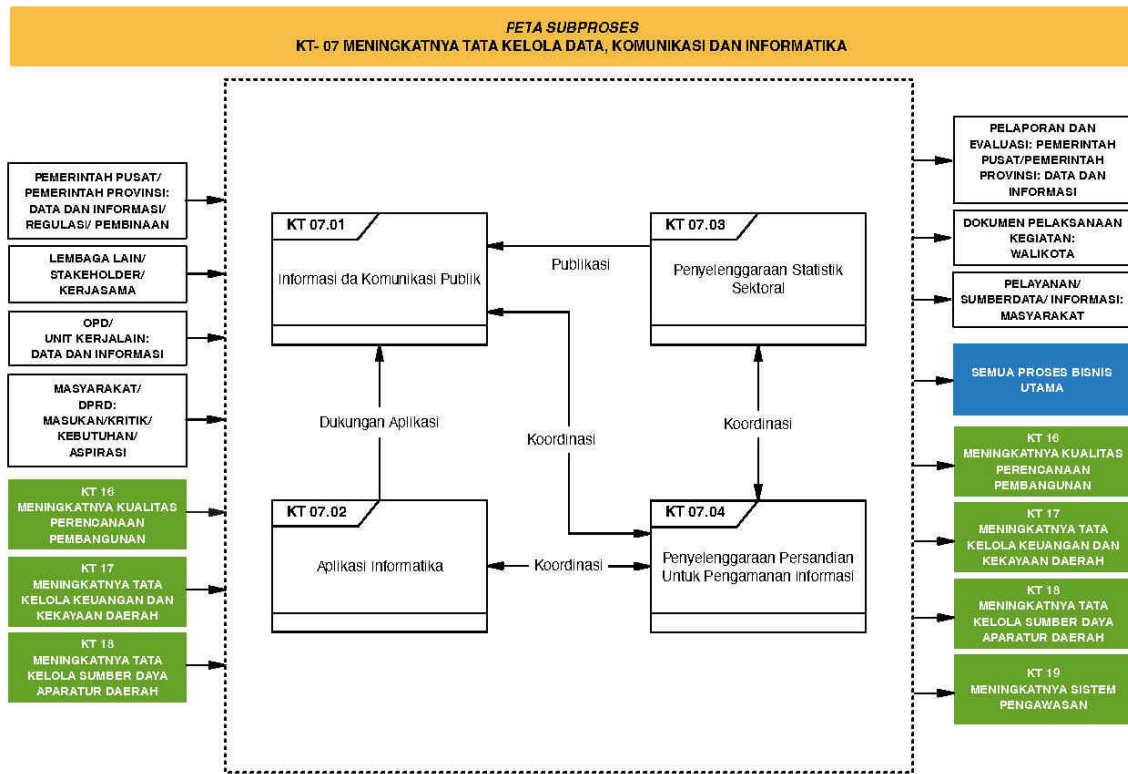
PETA SUBPROSES
KT- 07 MENINGKATNYA TATA KELOLA DATA, KOMUNIKASI DAN INFORMATIKA

PEMERINTAH PUSAT/ PEMERINTAH PROVINSI: DATA DAN INFORMASI/ REGULASI/ PEMBINAAN

LEMBAGA LAIN/ STAKEHOLDER/ KERJASAMA

OPD/ UNIT KERJALAIN: DATA DAN INFORMASI

MASYARAKAT/ DPRD: MASUKAN/KRITIK/ KEBUTUHAN/ ASPIRASI

KT 16 MENINGKATNYA KUALITAS PERENCANAAN PEMBANGUNAN

KT 17 MENINGKATNYA TATA KELOLA KEUANGAN DAN KEKAYAAN DAERAH

KT 18 MENINGKATNYA TATA KELOLA SUMBER DAYA APARATUR DAERAH

KT 07.01
Informasi da Komunikasi Publik

KT 07.03
Penyelenggaraan Statistik Sektoral

Publikasi

Dukungan Aplikasi

Koordinasi

Koordinasi

KT 07.02
Aplikasi Informatika

Koordinasi

KT 07.04
Penyelenggaraan Persandian Untuk Pengamanan Informasi

PELAPORAN DAN EVALUASI: PEMERINTAH PUSAT/PEMERINTAH PROVINSI: DATA DAN INFORMASI

DOKUMEN PELAKSANAAN KEGIATAN: WALIKOTA

PELAYANAN/ SUMBERDATA/ INFORMASI: MASYARAKAT

SEMUA PROSES BISNIS UTAMA

KT 16 MENINGKATNYA KUALITAS PERENCANAAN PEMBANGUNAN

KT 17 MENINGKATNYA TATA KELOLA KEUANGAN DAN KEKAYAAN DAERAH

KT 18 MENINGKATNYA TATA KELOLA SUMBER DAYA APARATUR DAERAH

KT 19 MENINGKATNYA SISTEM PENGAWASAN